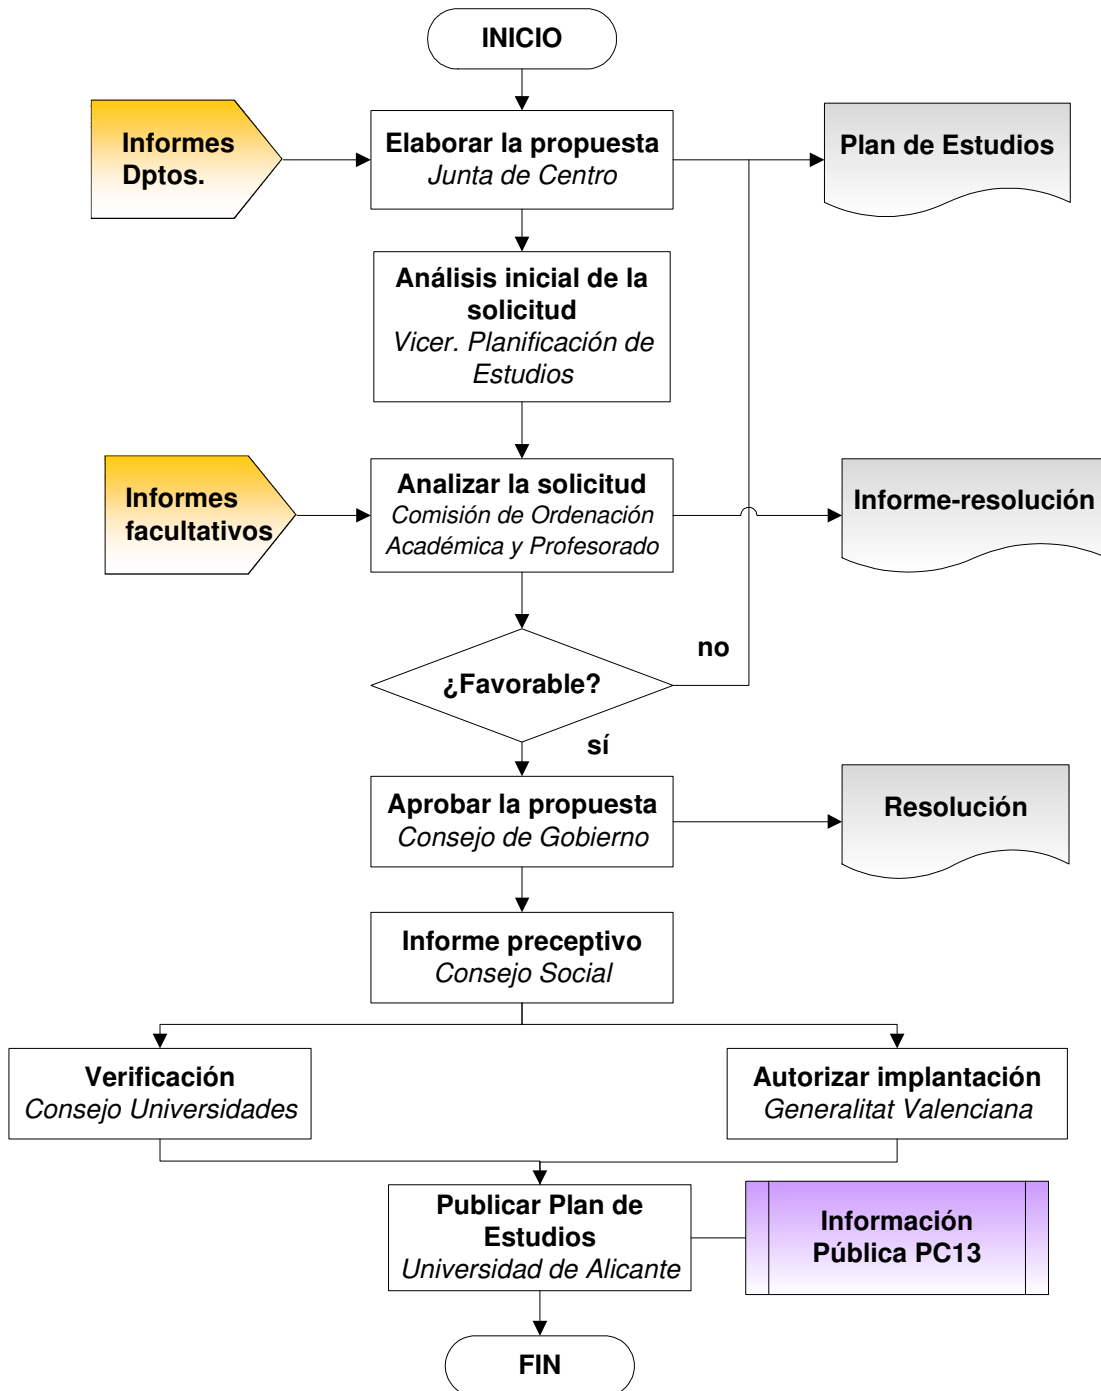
INICIO

Informes Dptos.

Elaborar la propuesta
*Junta de Centro*

Plan de Estudios

Análisis inicial de la solicitud
*Vicer. Planificación de Estudios*

Informes facultativos

Analizar la solicitud
*Comisión de Ordenación Académica y Profesorado*

Informe-resolución

no

¿Favorable?

sí

Aprobar la propuesta
*Consejo de Gobierno*

Resolución

Informe preceptivo
*Consejo Social*

Verificación
*Consejo Universidades*

Autorizar implantación
*Generalitat Valenciana*

Publicar Plan de Estudios
*Universidad de Alicante*

Información Pública PC13

FIN